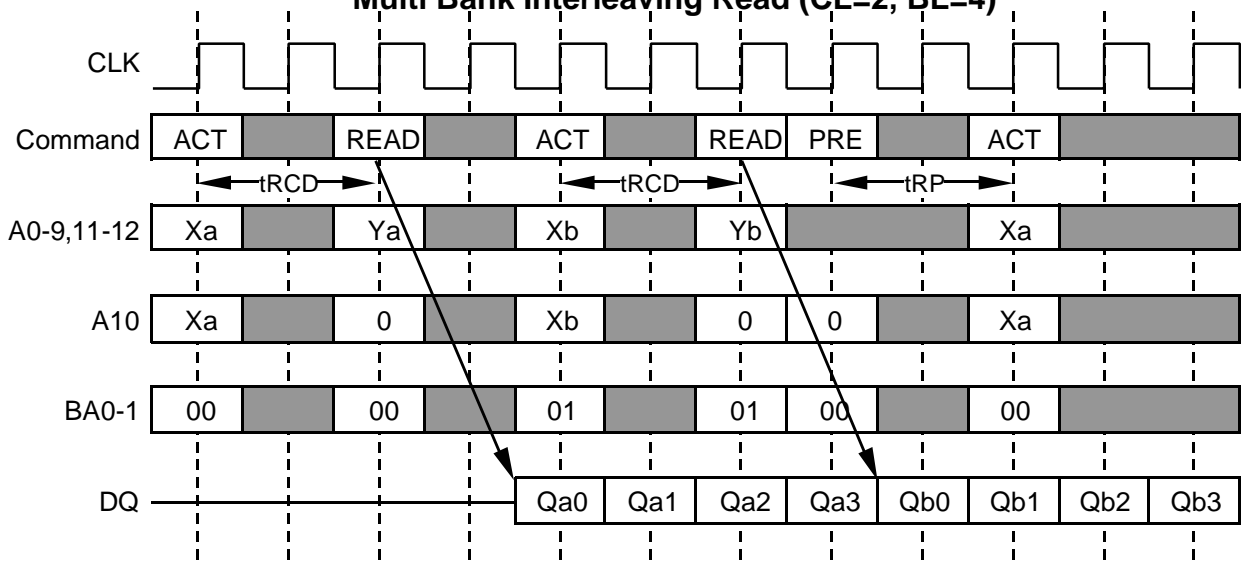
Multi Bank Interleaving Read (CL=2, BL=4)

CLK

Command ACT READ ACT READ PRE ACT

tRCD tRCD tRP

A0-9,11-12 Xa Ya Xb Yb Xa

A10 Xa 0 Xb 0 0 Xa

BA0-1 00 00 01 01 00 00

DQ Qa0 Qa1 Qa2 Qa3 Qb0 Qb1 Qb2 Qb3